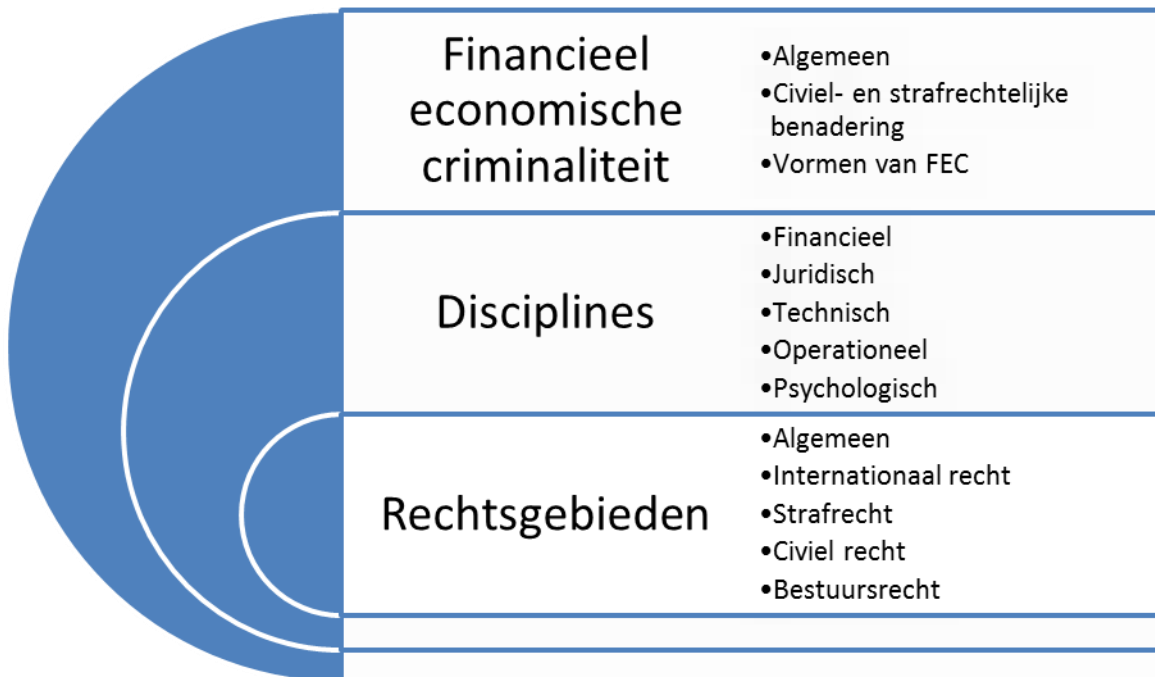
Financieel economische criminaliteit

•Algemeen
•Civiel- en strafrechtelijke benadering
•Vormen van FEC

Disciplines

•Financieel
•Juridisch
•Technisch
•Operationeel
•Psychologisch

Rechtsgebieden

•Algemeen
•Internationaal recht
•Strafrecht
•Civiel recht
•Bestuursrecht